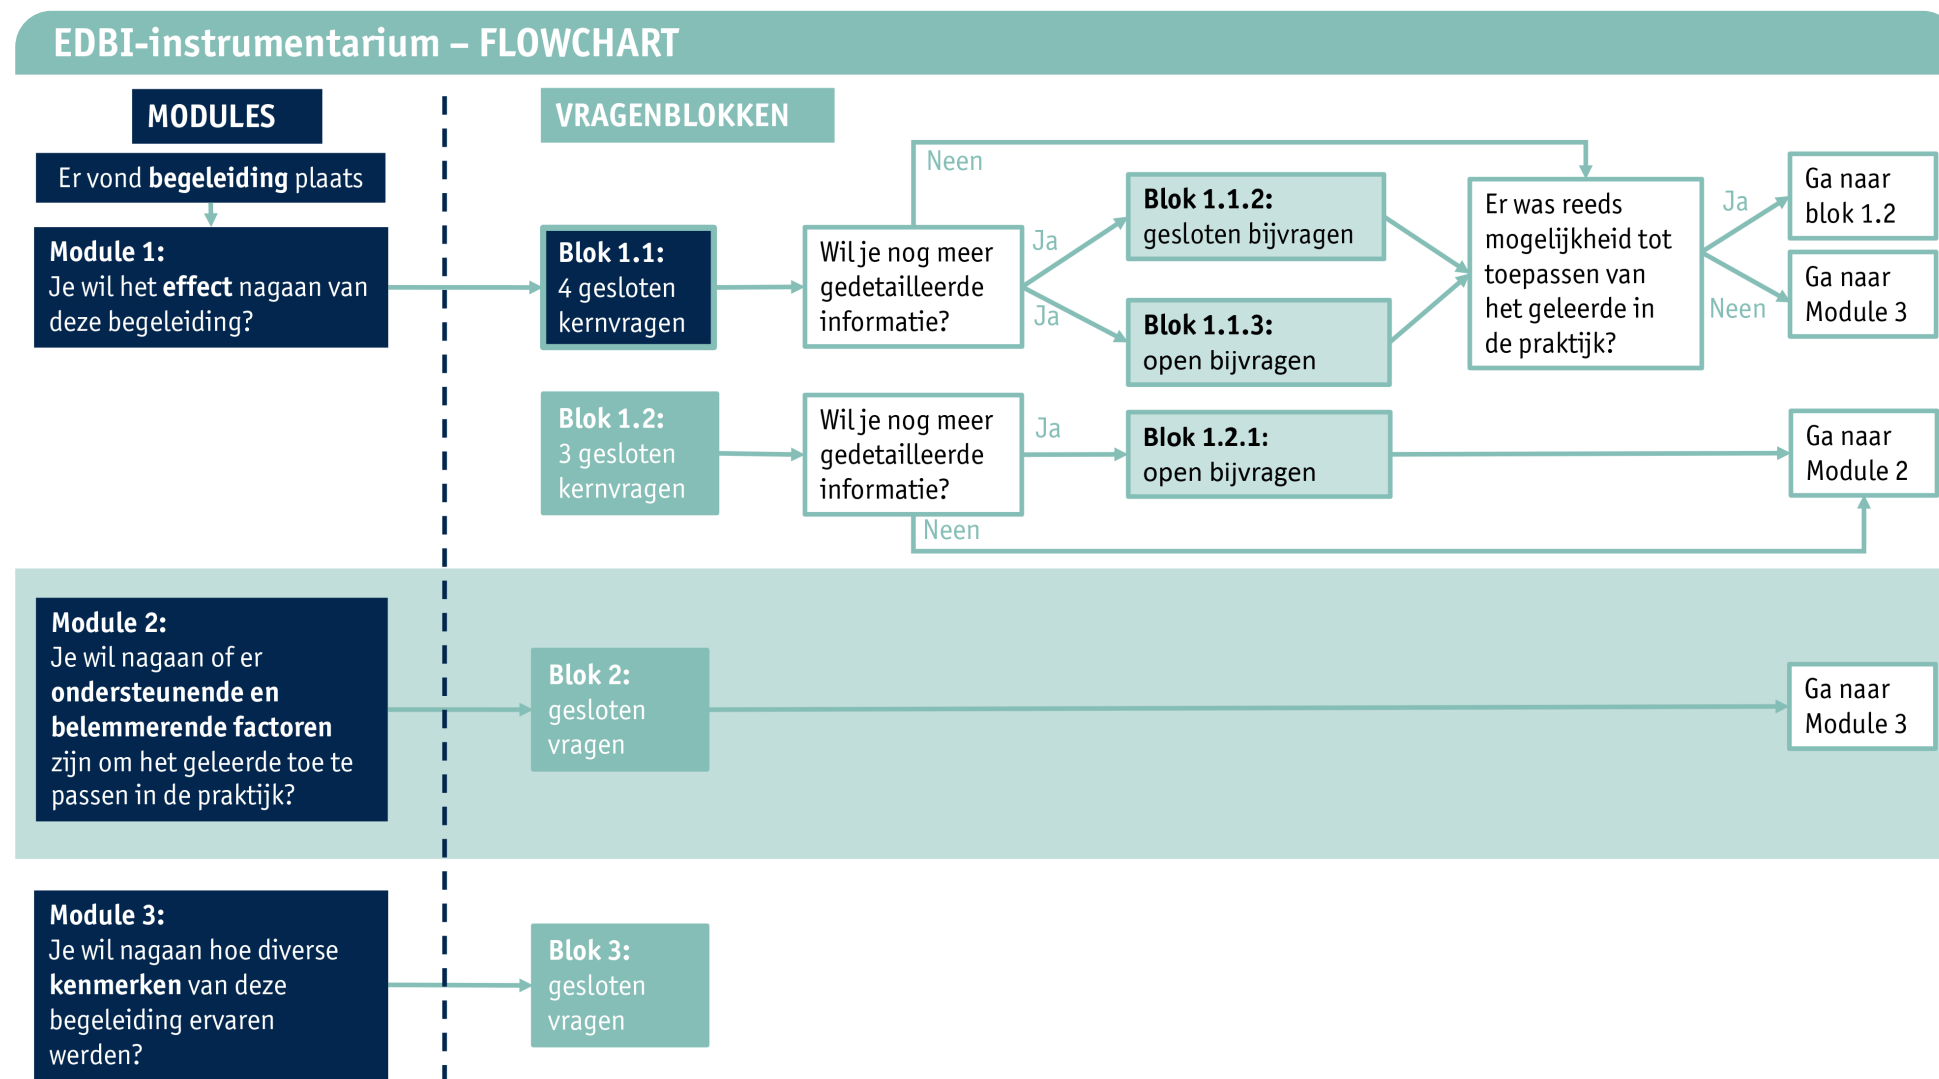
EDBI-instrumentarium – FLOWCHART

MODULES

Er vond **begeleiding** plaats

Module 1:
Je wil het **effect** nagaan van deze begeleiding?

VRAGENBLOKKEN

Blok 1.1:
4 gesloten kernvragen

Wil je nog meer gedetailleerde informatie?

Neen

Ja

Ja

Blok 1.1.2:
gesloten bijvragen

Blok 1.1.3:
open bijvragen

Er was reeds mogelijkheid tot toepassen van het geleerde in de praktijk?

Ja

Neen

Ga naar blok 1.2

Ga naar Module 3

Blok 1.2:
3 gesloten kernvragen

Wil je nog meer gedetailleerde informatie?

Ja

Neen

Blok 1.2.1:
open bijvragen

Ga naar Module 2

Module 2:
Je wil nagaan of er **ondersteunende en belemmerende factoren** zijn om het geleerde toe te passen in de praktijk?

Blok 2:
gesloten vragen

Ga naar Module 3

Module 3:
Je wil nagaan hoe diverse **kenmerken** van deze begeleiding ervaren werden?

Blok 3:
gesloten vragen